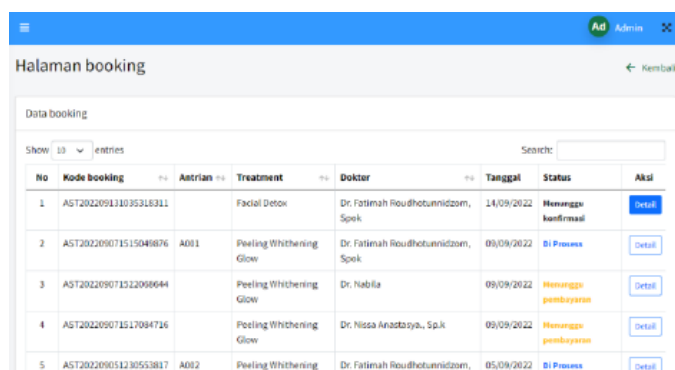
Ad Admin

Halaman booking

← Kembali

Data booking

Show 10 entries

Search:

| No | Kode booking | Antrian | Treatment | Dokter | Tanggal | Status | Aksi |
|---|---|---|---|---|---|---|---|
| 1 | AST20220913103531831​1 | | Facial Detox | Dr. Fatimah Roudhotunnidzom, Spok | 14/09/2022 | Menunggu konfirmasi | Detail |
| 2 | AST202209071515049876 | A001 | Peeling Whithening Glow | Dr. Fatimah Roudhotunnidzom, Spok | 09/09/2022 | Di Prosess | Detail |
| 3 | AST202209071522068644 | | Peeling Whithening Glow | Dr. Nabila | 09/09/2022 | Menunggu pembayaran | Detail |
| 4 | AST202209071517084716 | | Peeling Whithening Glow | Dr. Nissa Anastasya., Sp.k | 09/09/2022 | Menunggu pembayaran | Detail |
| 5 | AST202209051230553817 | A002 | Peeling Whithening | Dr. Fatimah Roudhotunnidzom, | 05/09/2022 | Di Prosess | Detail |